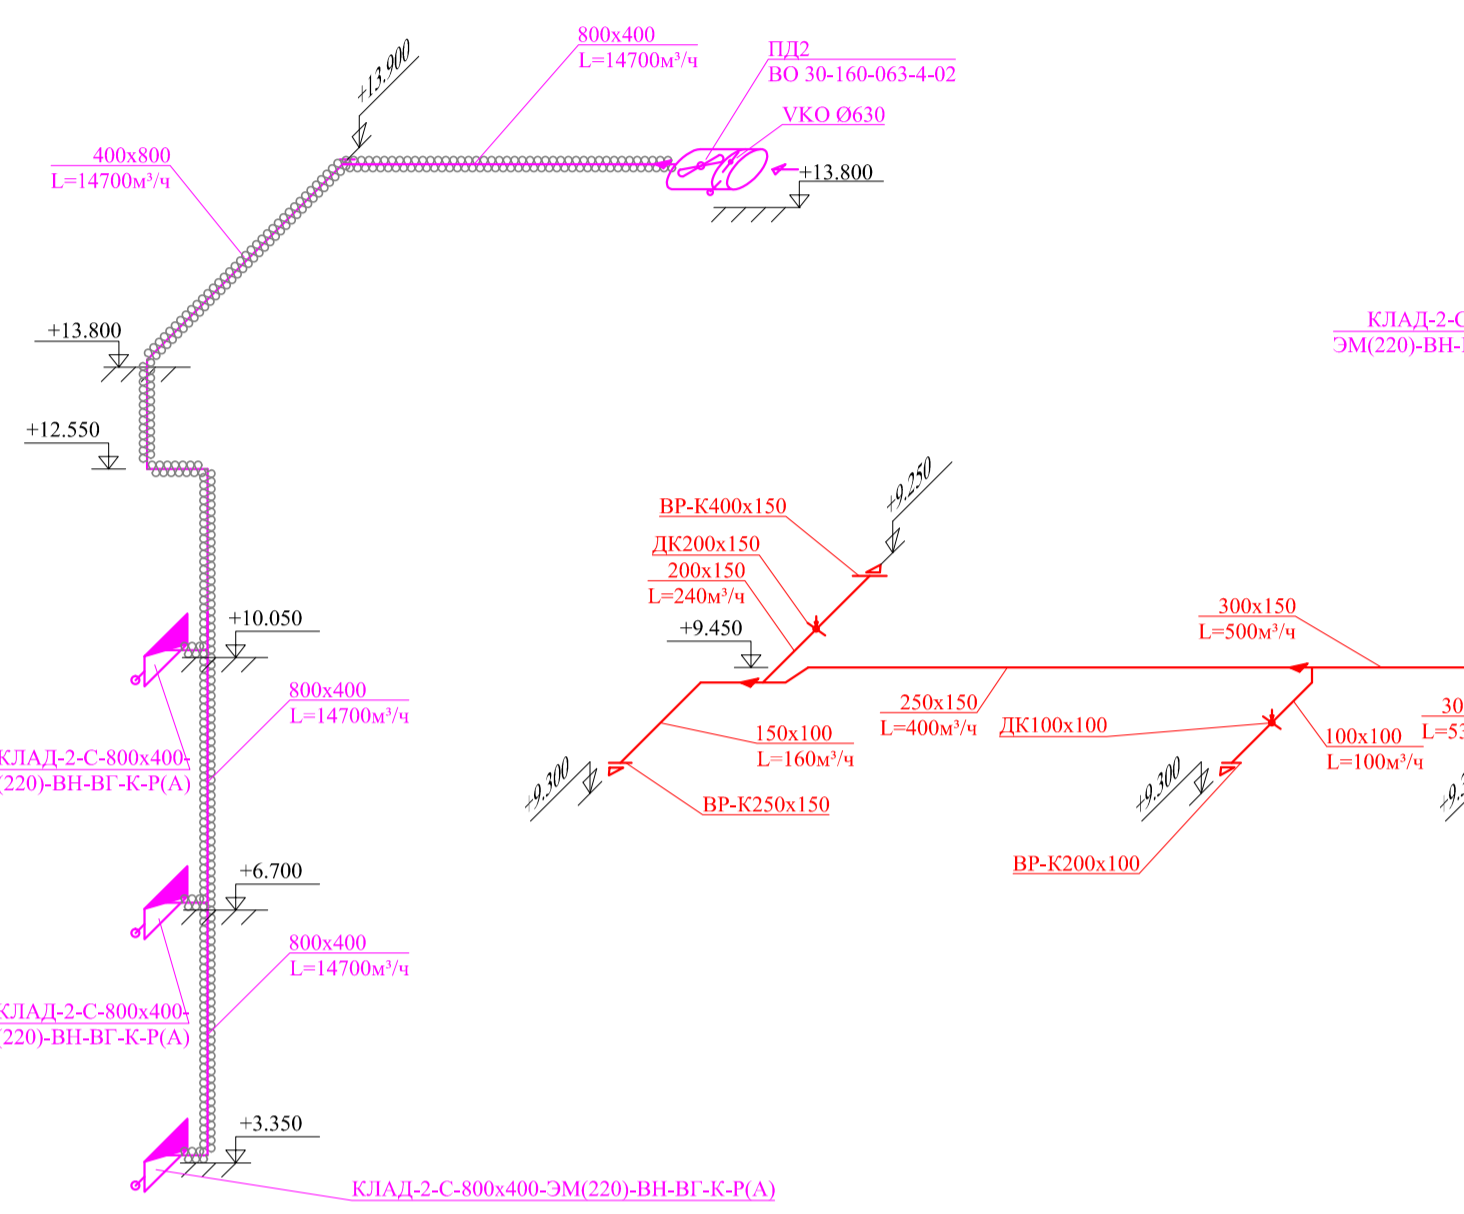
800x400
L=14700м³/ч

+13.900

ПД2
ВО 30-160-063-4-02

VKO Ø630

400x800
L=14700м³/ч

+13.800

+13.800

КЛАД-2-С
ЭМ(220)-ВН-

+12.550

+9.250

ВР-К400x150

ДК200x150

200x150
L=240м³/ч

300x150
L=500м³/ч

+9.450

+10.050

800x400
L=14700м³/ч

250x150
L=400м³/ч

ДК100x100

150x100
L=160м³/ч

100x100
L=100м³/ч

30
L=53

КЛАД-2-С-800x400-
(220)-ВН-ВГ-К-Р(А)

+9.300

+9.300

ВР-К250x150

ВР-К200x100

+6.700

800x400
L=14700м³/ч

КЛАД-2-С-800x400-
(220)-ВН-ВГ-К-Р(А)

+3.350

КЛАД-2-С-800x400-ЭМ(220)-ВН-ВГ-К-Р(А)